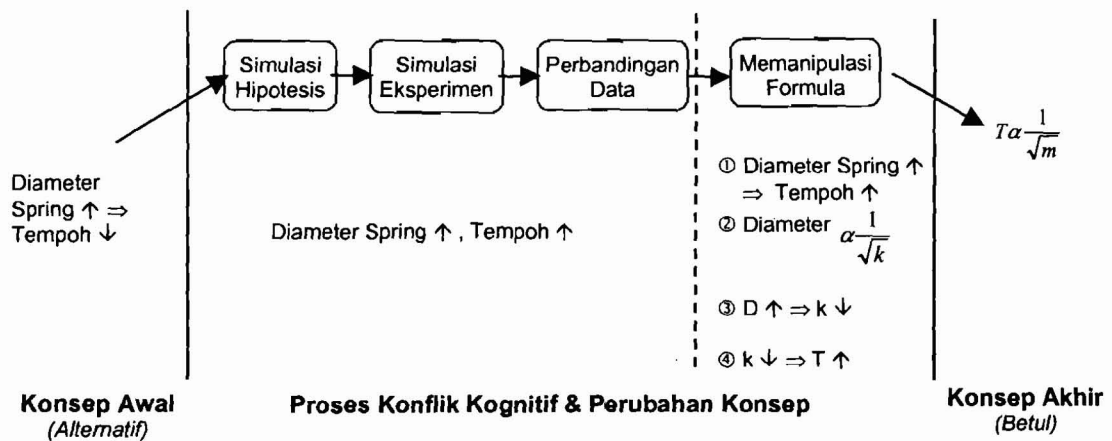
Simulasi Hipotesis

Simulasi Eksperimen

Perbandingan Data

Memanipulasi Formula

$T \alpha \frac{1}{\sqrt{m}}$

Diameter Spring $\uparrow \Rightarrow$ Tempoh $\downarrow$

Diameter Spring $\uparrow$, Tempoh $\uparrow$

① Diameter Spring $\uparrow$ $\Rightarrow$ Tempoh $\uparrow$

② Diameter $\alpha \frac{1}{\sqrt{k}}$

③ D $\uparrow \Rightarrow$ k $\downarrow$

④ k $\downarrow \Rightarrow$ T $\uparrow$

Konsep Awal
(Alternatif)

Proses Konflik Kognitif & Perubahan Konsep

Konsep Akhir
(Betul)